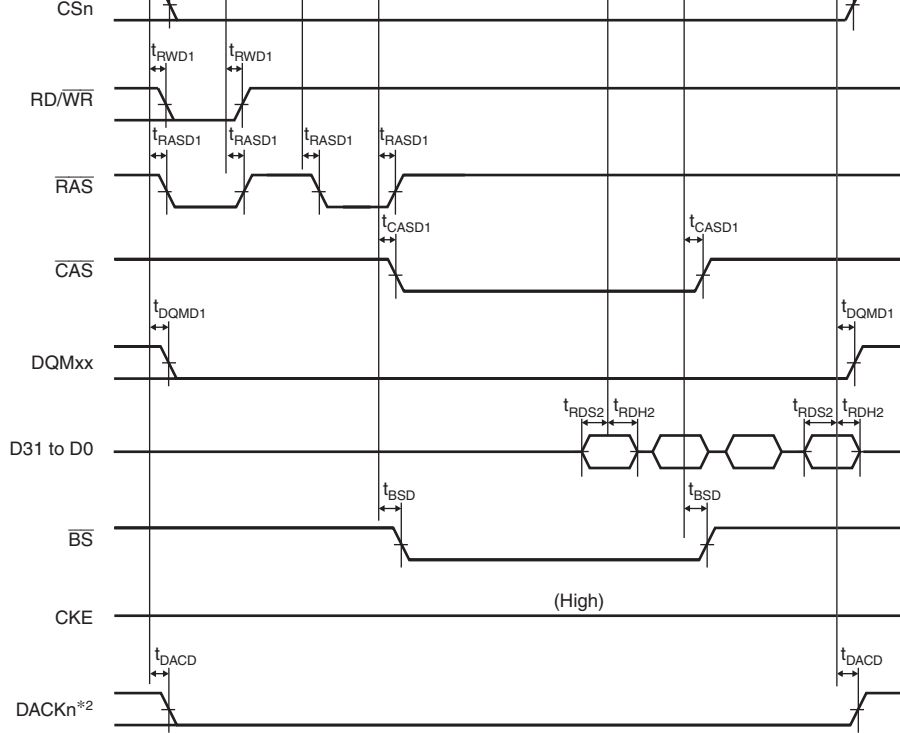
CSn

$t_{RWD1}$ $t_{RWD1}$

RD/$\overline{WR}$

$t_{RASD1}$ $t_{RASD1}$ $t_{RASD1}$ $t_{RASD1}$

$\overline{RAS}$

$t_{CASD1}$ $t_{CASD1}$

$\overline{CAS}$

$t_{DQMD1}$ $t_{DQMD1}$

DQMxx

$t_{RDS2}$ $t_{RDH2}$ $t_{RDS2}$ $t_{RDH2}$

D31 to D0

$t_{BSD}$ $t_{BSD}$

$\overline{BS}$

CKE

(High)

$t_{DACD}$ $t_{DACD}$

DACKn$^{*2}$